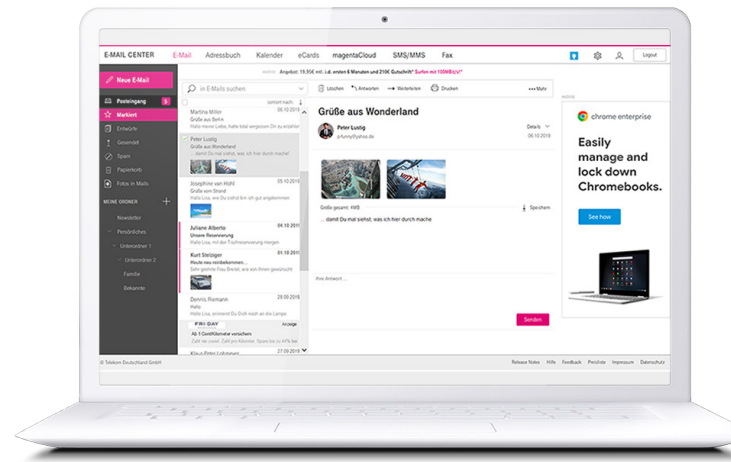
E-MAIL CENTER E-Mail Adressbuch Kalender eCards magentaCloud SMS/MMS Fax Logout

Neue E-Mail

Posteingang 5
Markiert
Entwürfe
Gesendet
Spam
Papierkorb
Fotos in Mails

MEINE ORDNER
Newsletter
Persönliches
Unterordner 1
Unterordner 2
Familie
Bekannte

in E-Mails suchen

sortiert nach:

Martina Miller 06.10.2019
Grüße aus Berlin
Hallo meine Liebe, hatte total vergessen Dir zu erzählen

Peter Lustig 06.10.2019
Grüße aus Wonderland
... damit Du mal siehst, was ich hier durch mache

Josephine von Hohl 05.10.2019
Grüße vom Strand
Hallo Lisa, wie Du siehst bin ich gut angekommen

Juliane Alberto 04.10.2019
Unsere Reservierung
Hallo Lisa, mit der Tischreservierung morgen

Kurt Steiger 03.10.2019
Heute neu reinbekommen...
Sehr geehrte Frau Bechtl, wir haben heute neu eingetroffen

Dennis Riemann 28.09.2019
Hallo
Hallo Lisa, wie geht es Dir? Ich hatte ja die Lange

FRIDAY Anzeige
Ab 1 Cent/Kilometer versichern

Klaus-Peter Lohmann 27.09.2019

Angebot: 19,95€ mtl. i.d. ersten 6 Monaten und 210€ Gutschrift* Surfen mit 100MBit/s!*

Löschen Antworten Weiterleiten Drucken Mehr

Grüße aus Wonderland

Peter Lustig
pfunny@yahoo.de
Details
06.10.2019

Größe gesamt: 4MB Speichern

... damit Du mal siehst, was ich hier durch mache

Ihre Antwort ...

Senden

ANZEIGE
chrome enterprise
Easily manage and lock down Chromebooks.
See how

© Telekom Deutschland GmbH Release Notes Hilfe Feedback Preisliste Impressum Datenschutz